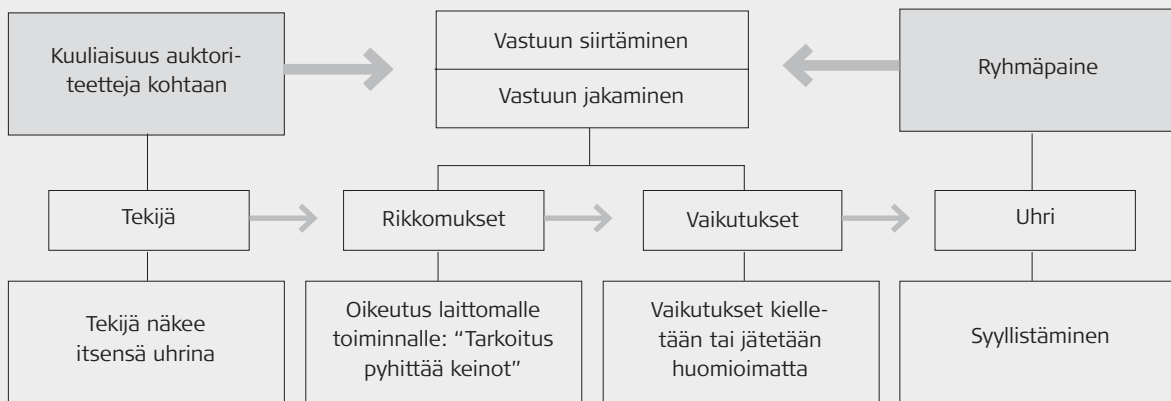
Kuuliaisuus auktoriteetteja kohtaan

Vastuun siirtäminen

Vastuun jakaminen

Ryhmäpaine

Tekijä

Rikkomukset

Vaikutukset

Uhri

Tekijä näkee itsensä uhrina

Oikeutus laittomalle toiminnalle: "Tarkoitus pyhittää keinot"

Vaikutukset kielletään tai jätetään huomioimatta

Syyllistäminen